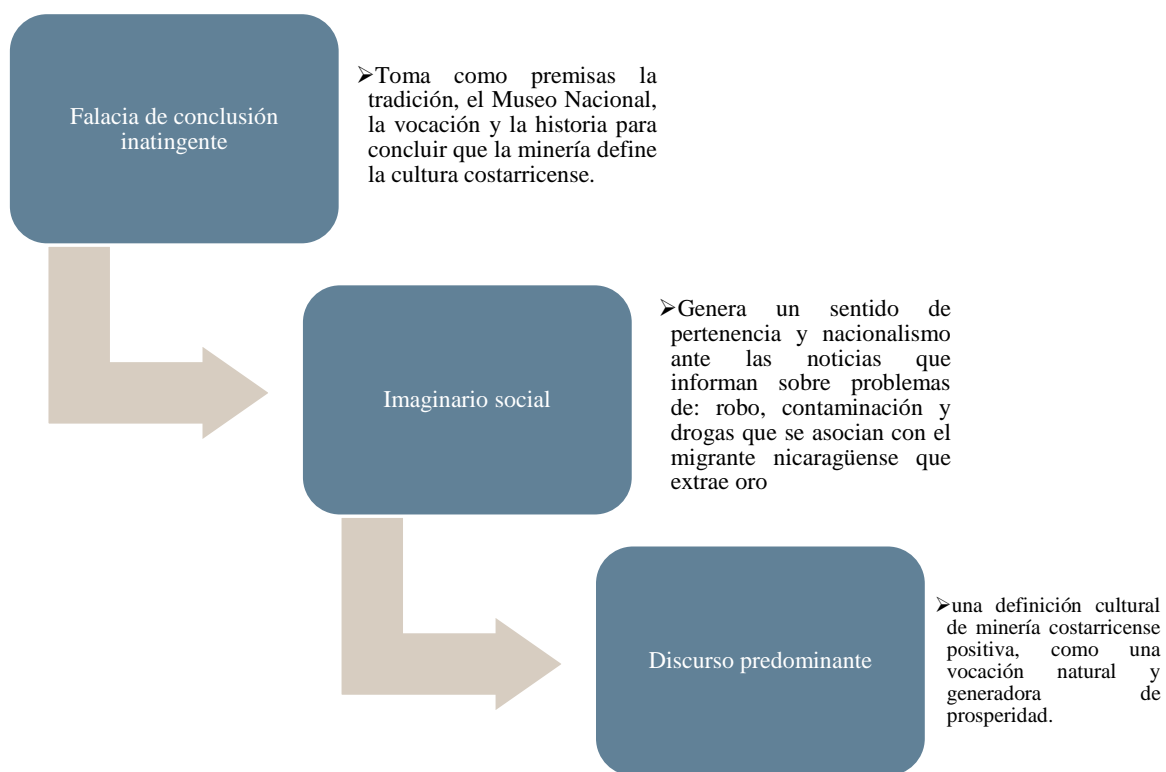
Falacia de conclusión inatingente

➢Toma como premisas la tradición, el Museo Nacional, la vocación y la historia para concluir que la minería define la cultura costarricense.

Imaginario social

➢Genera un sentido de pertenencia y nacionalismo ante las noticias que informan sobre problemas de: robo, contaminación y drogas que se asocian con el migrante nicaragüense que extrae oro

Discurso predominante

➢una definición cultural de minería costarricense positiva, como una vocación natural y generadora de prosperidad.